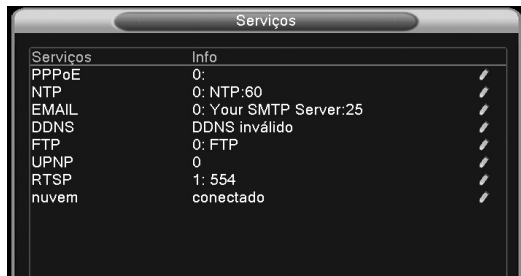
Serviços

| Serviços | Info |
|---|---|
| PPPoE | 0: |
| NTP | 0: NTP:60 |
| EMAIL | 0: Your SMTP Server:25 |
| DDNS | DDNS inválido |
| FTP | 0: FTP |
| UPNP | 0 |
| RTSP | 1: 554 |
| nuvem | conectado |